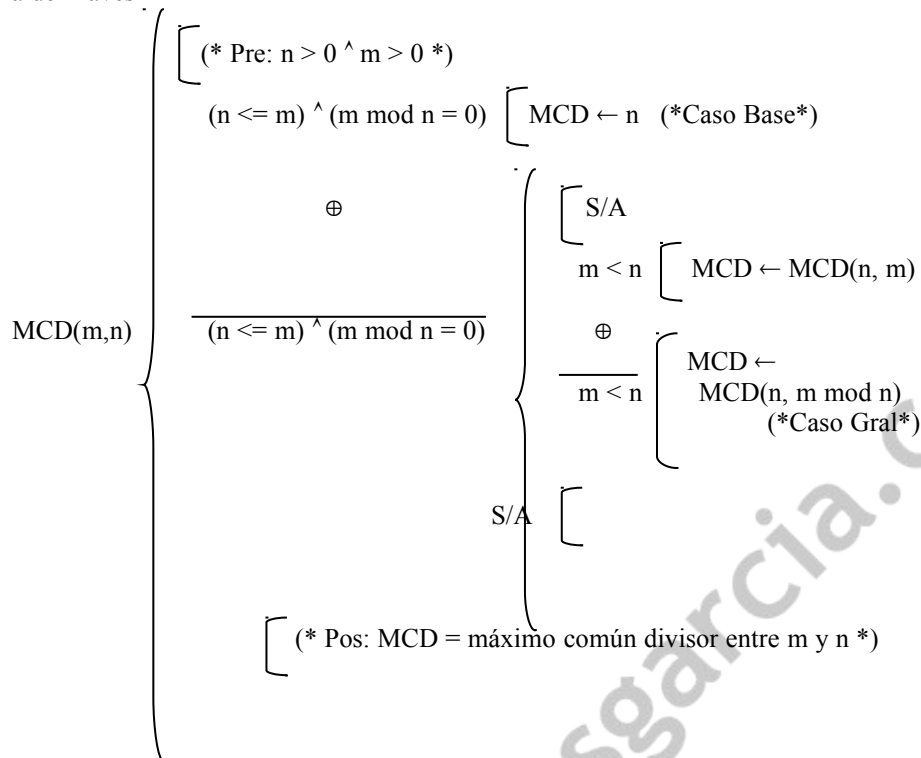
a de Paves

MCD(m,n)

(* Pre: n > 0 ^ m > 0 *)

(n <= m) ^ (m mod n = 0)   MCD ← n   (*Caso Base*)

⊕

$\overline{(n <= m) \wedge (m \bmod n = 0)}$

S/A

m < n   MCD ← MCD(n, m)

⊕

$\overline{m < n}$   MCD ← MCD(n, m mod n) (*Caso Gral*)

S/A

(* Pos: MCD = máximo común divisor entre m y n *)

sgarcia.c